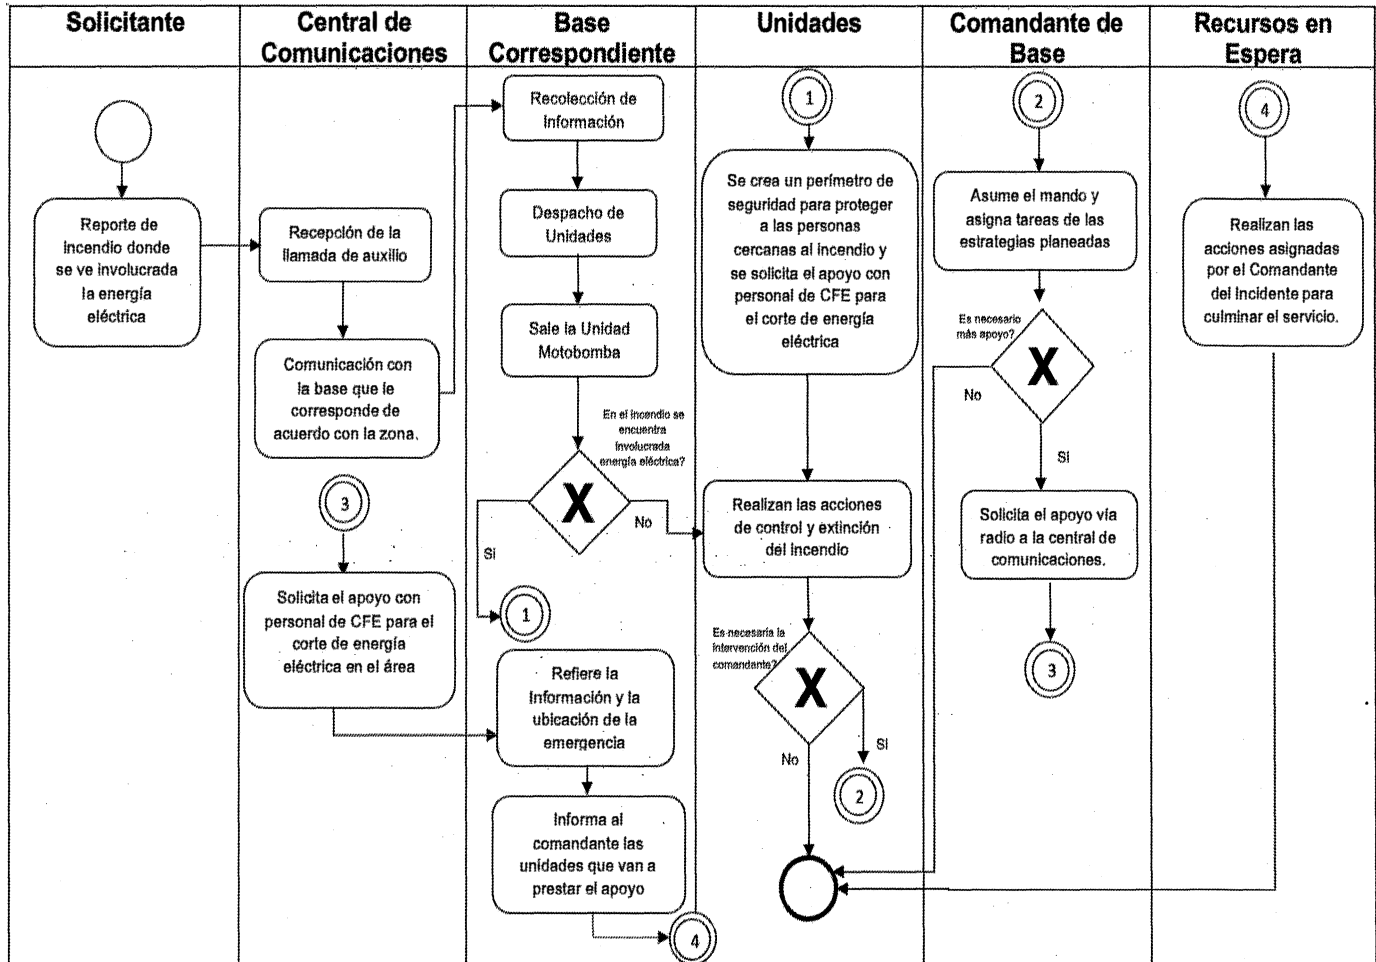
Solicitante

Reporte de incendio donde se ve involucrada la energía eléctrica

Central de Comunicaciones

Recepción de la llamada de auxilio

Comunicación con la base que le corresponde de acuerdo con la zona.

3

Solicita el apoyo con personal de CFE para el corte de energía eléctrica en el área

Base Correspondiente

Recolección de información

Despacho de Unidades

Sale la Unidad Motobomba

En el incendio se encuentra involucrada energía eléctrica?

X

Si

No

1

Refiere la información y la ubicación de la emergencia

Informa al comandante las unidades que van a prestar el apoyo

4

Unidades

1

Se crea un perímetro de seguridad para proteger a las personas cercanas al incendio y se solicita el apoyo con personal de CFE para el corte de energía eléctrica

Realizan las acciones de control y extinción del incendio

Es necesaria la intervención del comandante?

X

No

Si

2

Comandante de Base

2

Asume el mando y asigna tareas de las estrategias planeadas

Es necesario más apoyo?

X

No

Si

Solicita el apoyo vía radio a la central de comunicaciones.

3

Recursos en Espera

4

Realizan las acciones asignadas por el Comandante del Incidente para culminar el servicio.